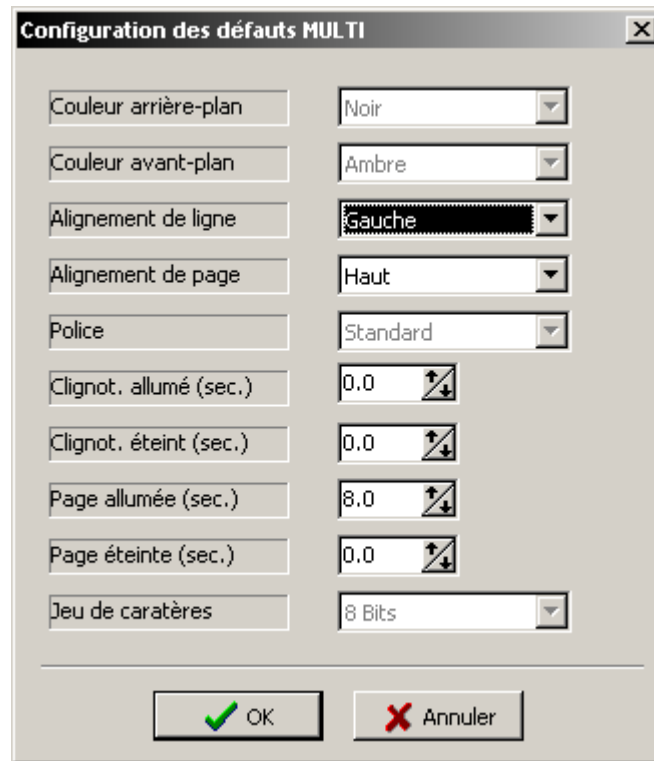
Configuration des défauts MULTI

Couleur arrière-plan | Noir
Couleur avant-plan | Ambre
Alignement de ligne | Gauche
Alignement de page | Haut
Police | Standard
Clignot. allumé (sec.) | 0.0
Clignot. éteint (sec.) | 0.0
Page allumée (sec.) | 8.0
Page éteinte (sec.) | 0.0
Jeu de caratères | 8 Bits

OK
Annuler